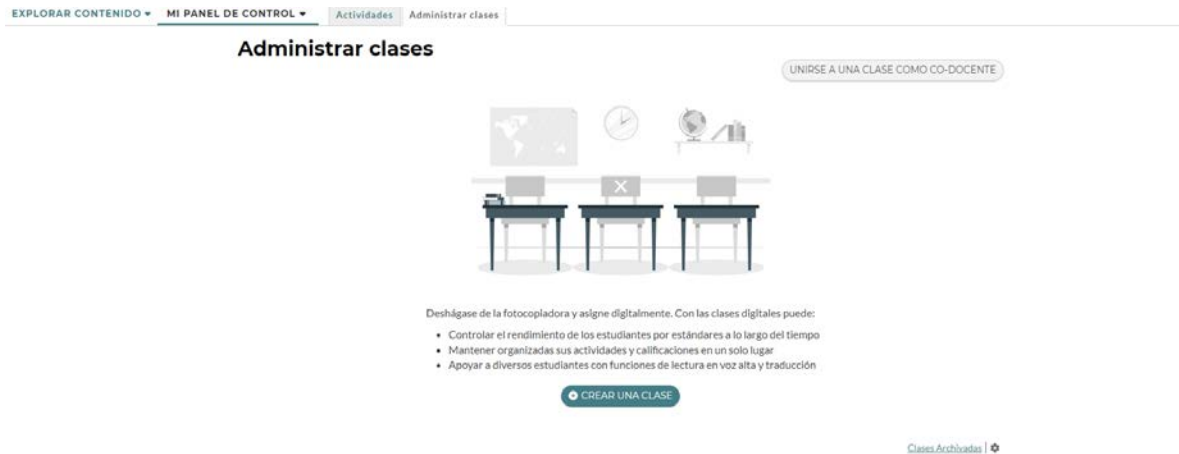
EXPLORAR CONTENIDO ▾ MI PANEL DE CONTROL ▾ Actividades Administrar clases

Administrar clases

UNIRSE A UNA CLASE COMO CO-DOCENTE

Deshágase de la fotocopiadora y asigne digitalmente. Con las clases digitales puede:

- Controlar el rendimiento de los estudiantes por estándares a lo largo del tiempo
- Mantener organizadas sus actividades y calificaciones en un solo lugar
- Apoyar a diversos estudiantes con funciones de lectura en voz alta y traducción

CREAR UNA CLASE

Clases Archivadas |